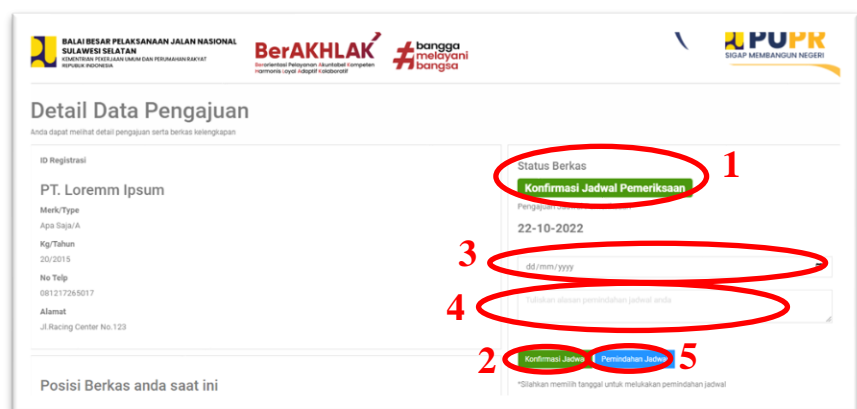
BALAI BESAR PELAKSANAAN JALAN NASIONAL SULAWESI SELATAN
KEMENTERIAN PEKERJAAN UMUM DAN PERUMAHAN RAKYAT REPUBLIK INDONESIA

BerAKHLAK
Berorientasi Pelayanan Akuntabel Kompeten Harmonis Loyal Adaptif Kolaboratif

#bangga melayani bangsa

PUPR
SIGAP MEMBANGUN NEGERI

Detail Data Pengajuan
Anda dapat melihat detail pengajuan serta berkas kelengkapan

ID Registrasi
PT. Loremm Ipsum
Merk/Type
Apa Saja/A
Kg/Tahun
20/2015
No Telp
081217265017
Alamat
Jl.Racing Center No.123

Posisi Berkas anda saat ini

Status Berkas
Konfirmasi Jadwal Pemeriksaan
Pengajuan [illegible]
22-10-2022
dd/mm/yyyy
Tuliskan alasan pemindahan jadwal anda
Konfirmasi Jadwal
Pemindahan Jadwal
*Silahkan memilih tanggal untuk melukakan pemindahan jadwal

1
3
4
2
5